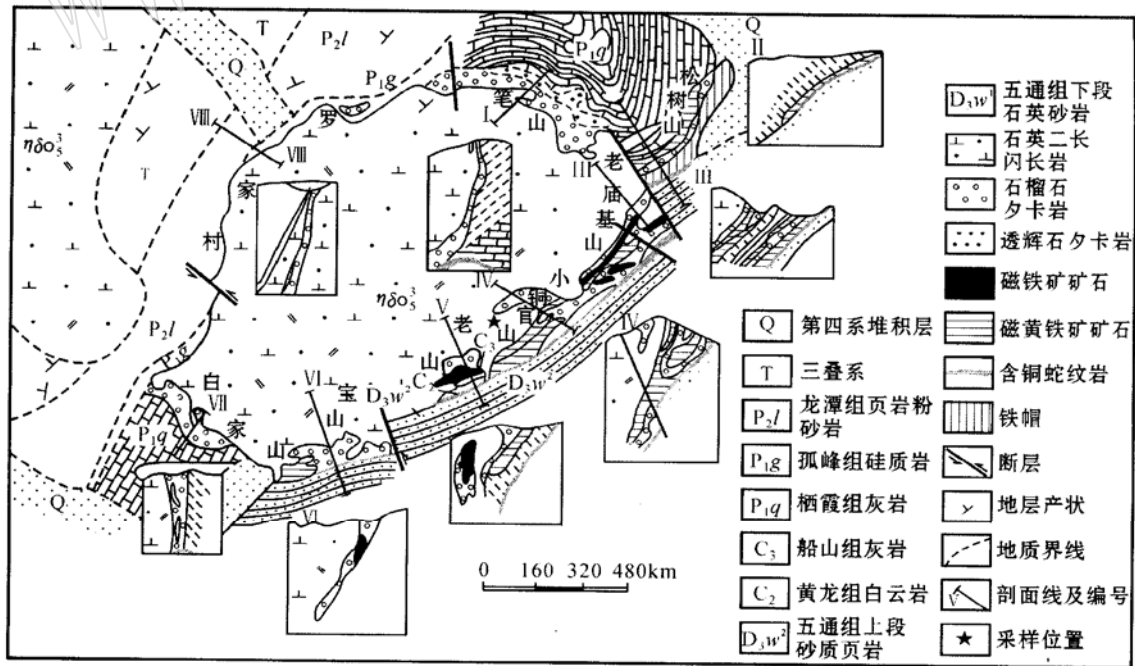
T
$P_2l$
Q
$P_1g$
$P_1q$
Q
II
VIII
VIII
I
笔
山
松
树
山
$\eta\delta_5^3$
T
罗
家
村
III
老
庙
基
山
III
小
铜
官
山
IV
$\eta\delta_5^3$
V
老
山
$C_3$
$C_2$
$P_2l$
白
VII
家
山
VI
宝
山
$D_3w^2$
$D_3w^1$
$P_1q$
Q
VI
IV
0 160 320 480km

| $D_3w^1$ | 五通组下段石英砂岩 |
|---|---|
| | 石英二长闪长岩 |
| | 石榴石夕卡岩 |
| | 透辉石夕卡岩 |
| | 磁铁矿矿石 |
| Q | 第四系堆积层 |
| | 磁黄铁矿矿石 |
| T | 三叠系 |
| | 含铜蛇纹岩 |
| $P_2l$ | 龙潭组页岩粉砂岩 |
| | 铁帽 |
| $P_1g$ | 孤峰组硅质岩 |
| | 断层 |
| $P_1q$ | 栖霞组灰岩 |
| | 地层产状 |
| $C_3$ | 船山组灰岩 |
| | 地质界线 |
| $C_2$ | 黄龙组白云岩 |
| | 剖面线及编号 |
| $D_3w^2$ | 五通组上段砂质页岩 |
| ★ | 采样位置 |